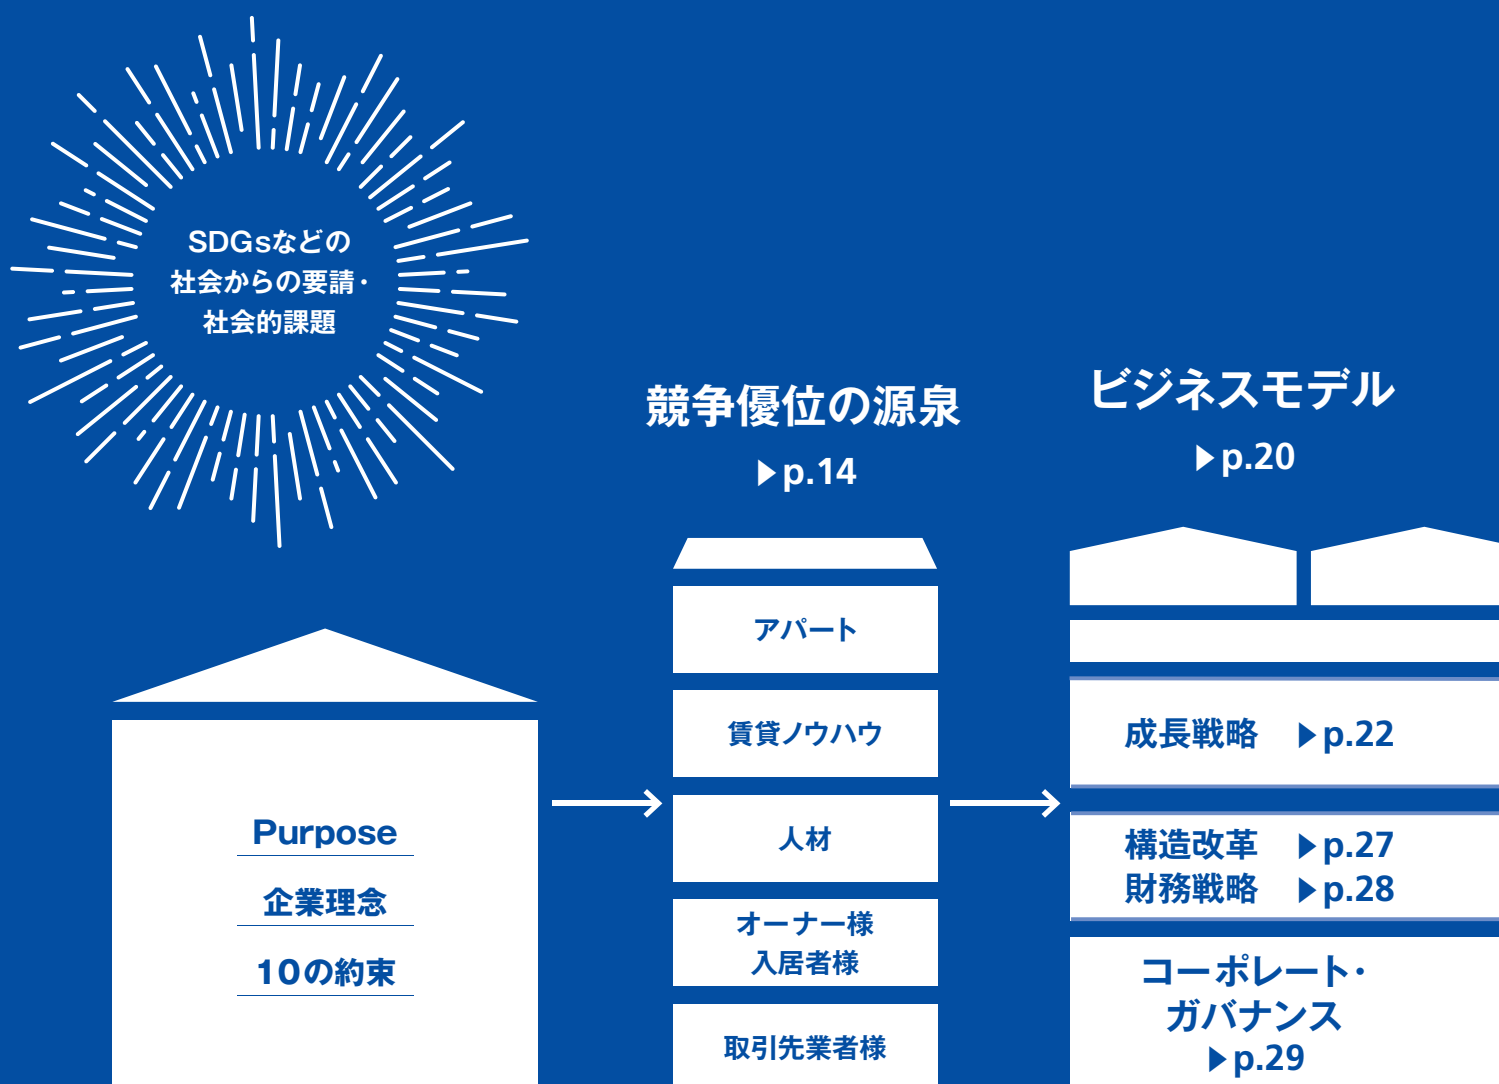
SDGsなどの
社会からの要請・
社会的課題

競争優位の源泉
▶p.14

ビジネスモデル
▶p.20

アパート

賃貸ノウハウ

人材

オーナー様
入居者様

取引先業者様

Purpose

企業理念

10の約束

成長戦略 ▶p.22

構造改革 ▶p.27
財務戦略 ▶p.28

コーポレート・
ガバナンス
▶p.29